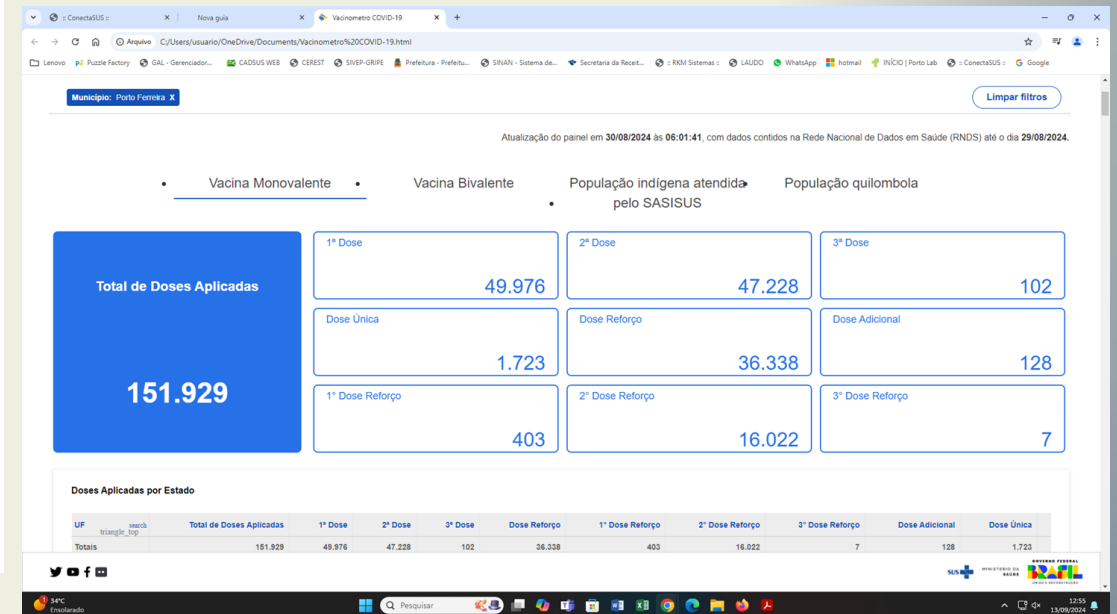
:: ConectaSUS :: | Nova guia | Vacinometro COVID-19 | +

Arquivo C:/Users/usuario/OneDrive/Documents/Vacinometro%20COVID-19.html

Lenovo | Puzzle Factory | GAL - Gerenciador... | CADSUS WEB | CEREST | SIVEP-GRIPE | Prefeitura - Prefeitu... | SINAN - Sistema de... | Secretaria da Receit... | :: RKM Sistemas :: | LAUDO | WhatsApp | hotmail | INÍCIO | Porto Lab | :: ConectaSUS :: | Google

Município: Porto Ferreira X

Limpar filtros

Atualização do painel em **30/08/2024** às **06:01:41**, com dados contidos na Rede Nacional de Dados em Saúde (RNDS) até o dia **29/08/2024**.

• Vacina Monovalente • Vacina Bivalente • População indígena atendida pelo SASISUS • População quilombola

Total de Doses Aplicadas
151.929

1ª Dose 49.976
2ª Dose 47.228
3ª Dose 102
Dose Única 1.723
Dose Reforço 36.338
Dose Adicional 128
1° Dose Reforço 403
2° Dose Reforço 16.022
3° Dose Reforço 7

Doses Aplicadas por Estado

| UF search triangle_top | Total de Doses Aplicadas | 1ª Dose | 2ª Dose | 3ª Dose | Dose Reforço | 1° Dose Reforço | 2° Dose Reforço | 3° Dose Reforço | Dose Adicional | Dose Única |
|---|---|---|---|---|---|---|---|---|---|---|
| Totais | 151.929 | 49.976 | 47.228 | 102 | 36.338 | 403 | 16.022 | 7 | 128 | 1.723 |

SUS MINISTÉRIO DA SAÚDE GOVERNO FEDERAL BRASIL UNIÃO E RECONSTRUÇÃO

34°C Ensolarado
Pesquisar
12:55 13/09/2024